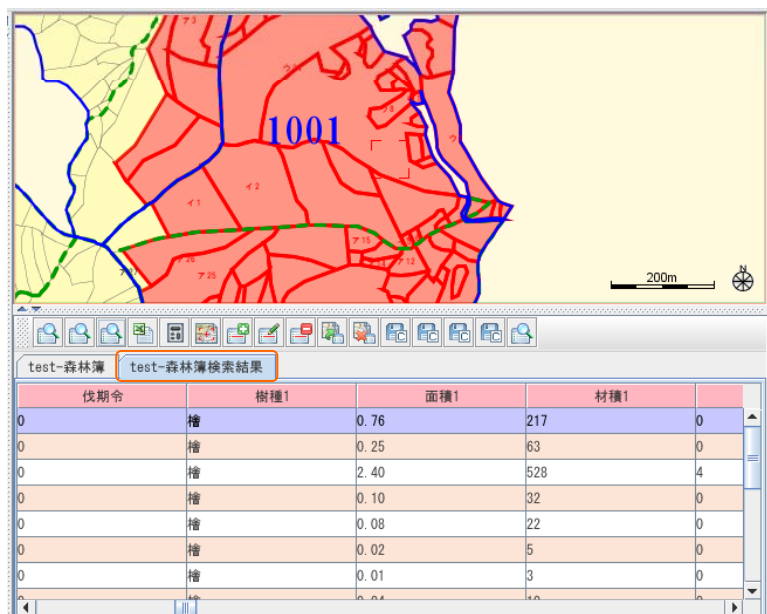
ア3
ウ
ウ
1001
イ2
イ1
ア15
ア26
ア25
ア12
200m
N

test-森林簿
test-森林簿検索結果

| 伐期令 | 樹種1 | 面積1 | 材積1 | |
|---|---|---|---|---|
| 0 | 檜 | 0.76 | 217 | 0 |
| 0 | 檜 | 0.25 | 63 | 0 |
| 0 | 檜 | 2.40 | 528 | 4 |
| 0 | 檜 | 0.10 | 32 | 0 |
| 0 | 檜 | 0.08 | 22 | 0 |
| 0 | 檜 | 0.02 | 5 | 0 |
| 0 | 檜 | 0.01 | 3 | 0 |
| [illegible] | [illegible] | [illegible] | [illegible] | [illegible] |